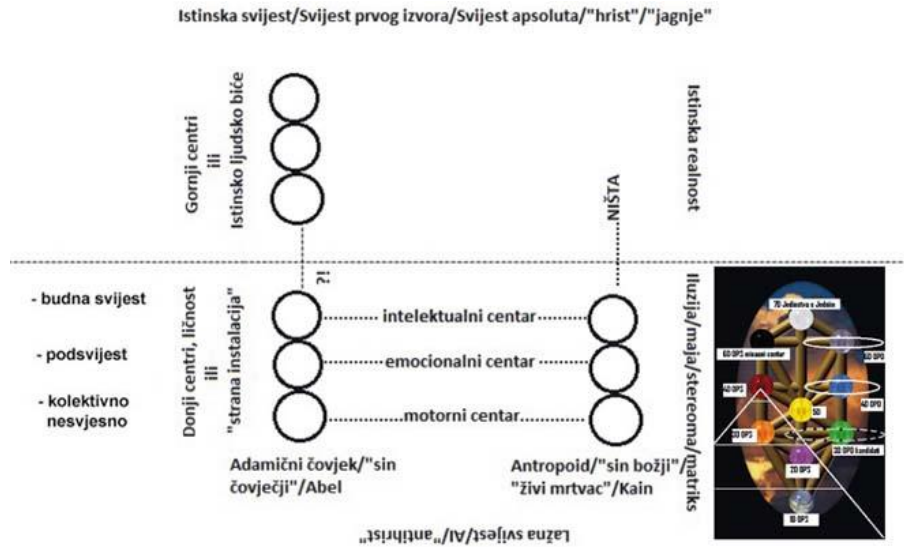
Istinska svijest/Svijest prvog izvora/Svijest apsoluta/"hrist"/"jagnje"

Gornji centri ili Istinsko ljudsko biće

NIŠTA

Istinska realnost

- budna svijest

- podsvijest

- kolektivno nesvjesno

Donji centri, ličnost ili "strana instalacija"

?!

intelektualni centar

emocionalni centar

motorni centar

Iluzija/maja/stereoma/matriks

70 Jedinstvo s Jednim

60 DPS misaoni centar

60 DPS

40 DPS

50

40 DPS

30 DPS

30 DPS kandidat

20 DPS

10 DPS

Adamični čovjek/"sin čovječji"/Abel

Antropoid/"sin božji"/"živi mrtvac"/Kain

Lažna svijest/AI/"antihrist"